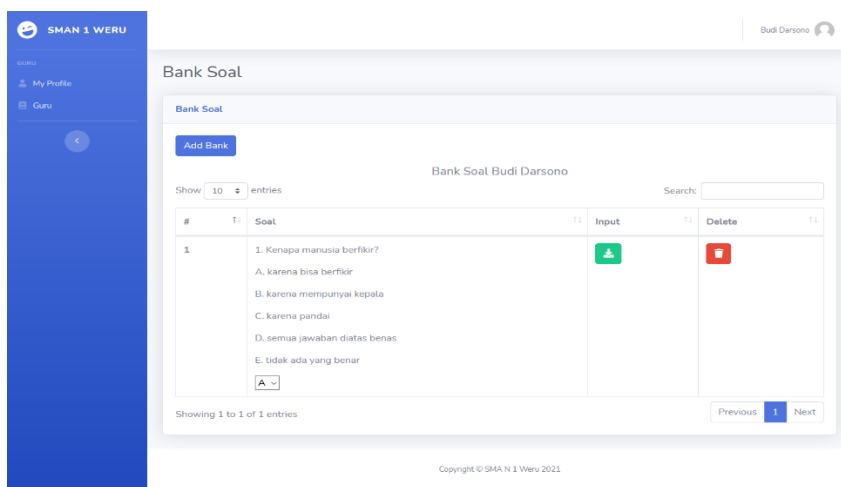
SMAN 1 WERU

GURU

My Profile

Guru

Budi Darsono

Bank Soal

Bank Soal

Add Bank

Bank Soal Budi Darsono

Show 10 entries

Search:

| # | Soal | Input | Delete |
|---|---|---|---|
| 1 | 1. Kenapa manusia berfikir? A. karena bisa berfikir B. karena mempunyai kepala C. karena pandai D. semua jawaban diatas benas E. tidak ada yang benar A | | |

Showing 1 to 1 of 1 entries

Previous 1 Next

Copyright © SMA N 1 Weru 2021